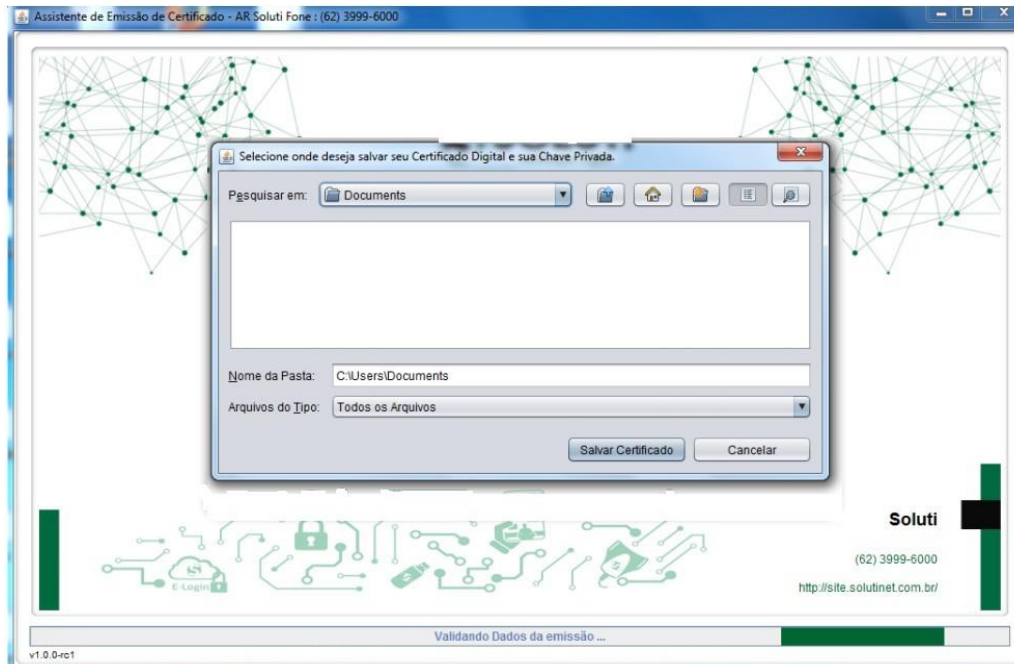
Assistente de Emissão de Certificado - AR Soluti Fone : (62) 3999-6000

Selecione onde deseja salvar seu Certificado Digital e sua Chave Privada.

Pesquisar em: Documents

Nome da Pasta: C:\Users\Documents

Arquivos do Tipo: Todos os Arquivos

Salvar Certificado Cancelar

E-Login

Soluti

(62) 3999-6000

http://site.solutinet.com.br/

Validando Dados da emissão ...

v1.0.0-rc1